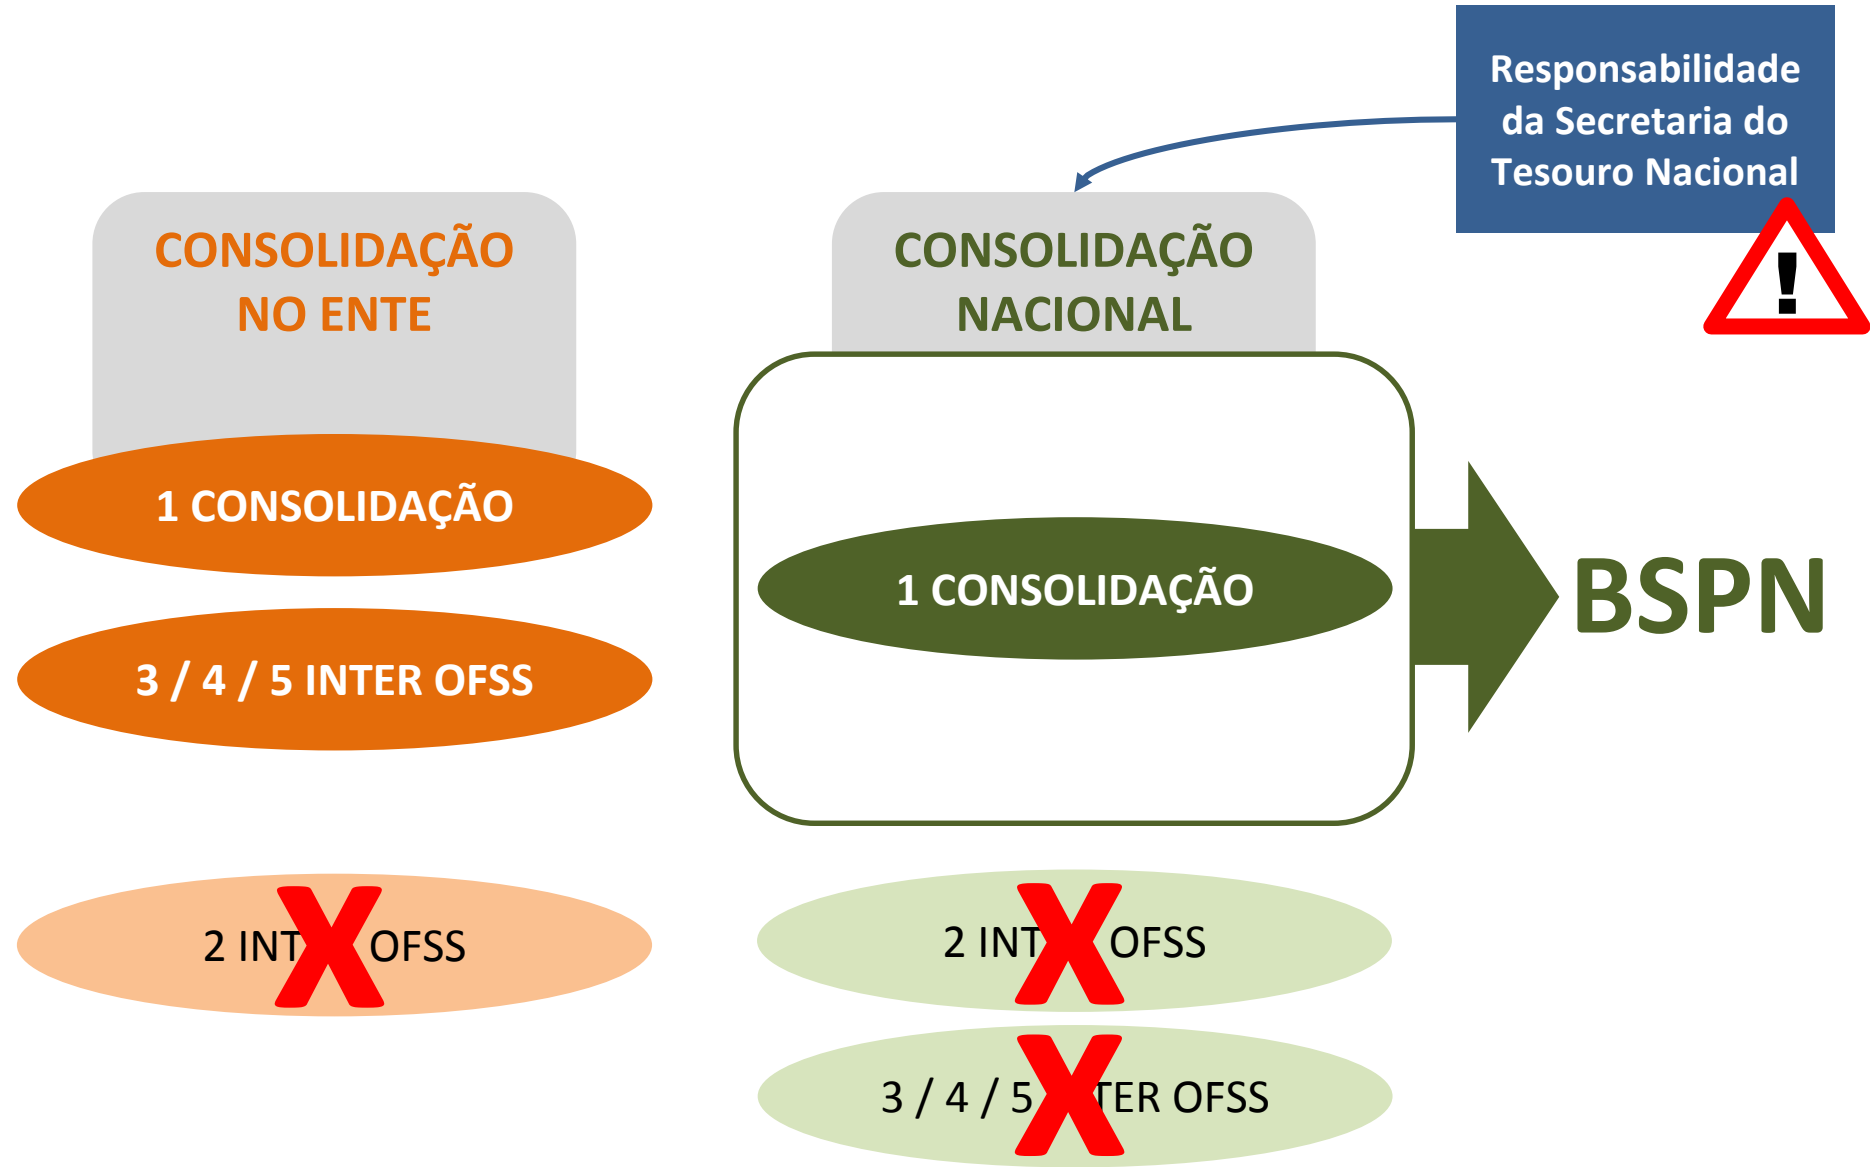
Responsabilidade da Secretaria do Tesouro Nacional

!

CONSOLIDAÇÃO NO ENTE

1 CONSOLIDAÇÃO

3 / 4 / 5 INTER OFSS

2 INT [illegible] OFSS

CONSOLIDAÇÃO NACIONAL

1 CONSOLIDAÇÃO

BSPN

2 INT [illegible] OFSS

3 / 4 / 5 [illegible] TER OFSS